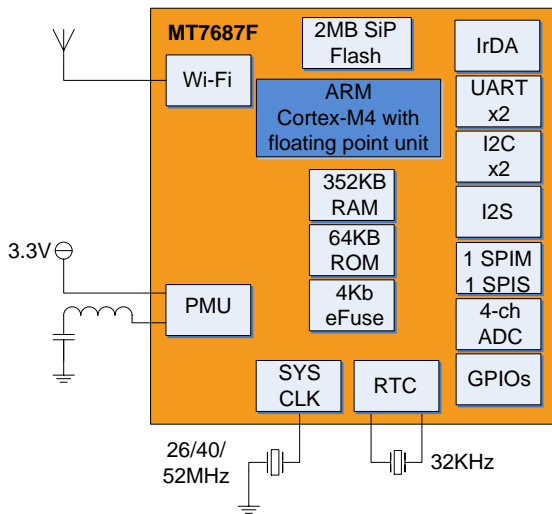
MT7687F

2MB SiP Flash

IrDA

Wi-Fi

ARM Cortex-M4 with floating point unit

UART x2

I2C x2

352KB RAM

I2S

64KB ROM

1 SPIM 1 SPIS

3.3V

4Kb eFuse

4-ch ADC

PMU

GPIOs

SYS CLK

RTC

26/40/ 52MHz

32KHz